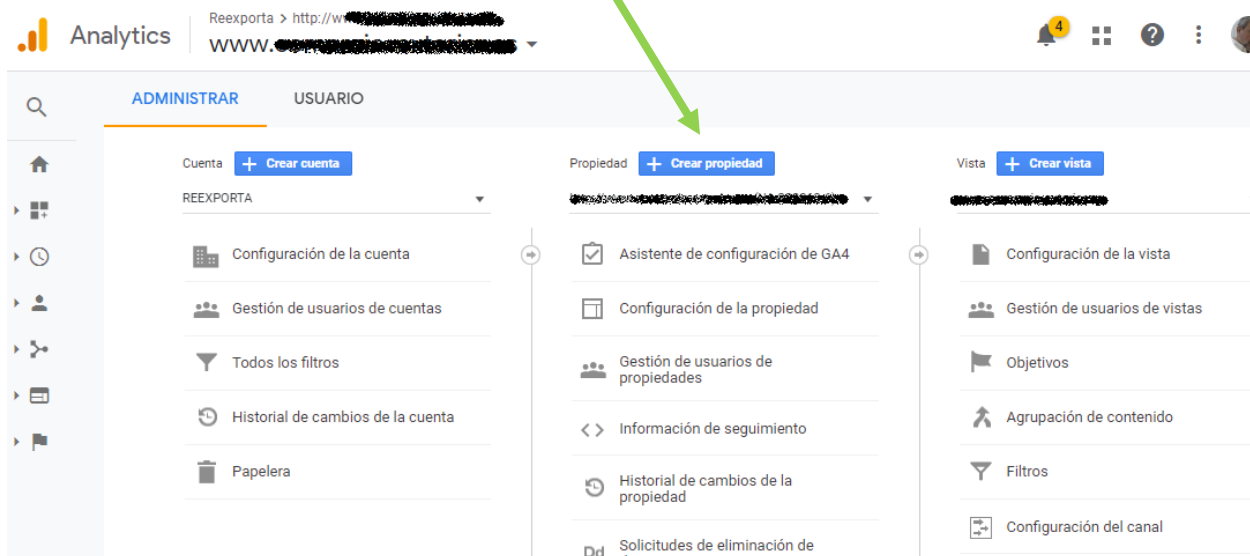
Analytics

Reexporta > http://w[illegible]

www.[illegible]

4

ADMINISTRAR

USUARIO

Cuenta + Crear cuenta

REEXPORTA

Configuración de la cuenta

Gestión de usuarios de cuentas

Todos los filtros

Historial de cambios de la cuenta

Papelera

Propiedad + Crear propiedad

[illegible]

Asistente de configuración de GA4

Configuración de la propiedad

Gestión de usuarios de propiedades

Información de seguimiento

Historial de cambios de la propiedad

Dd Solicitudes de eliminación de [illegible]

Vista + Crear vista

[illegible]

Configuración de la vista

Gestión de usuarios de vistas

Objetivos

Agrupación de contenido

Filtros

Configuración del canal